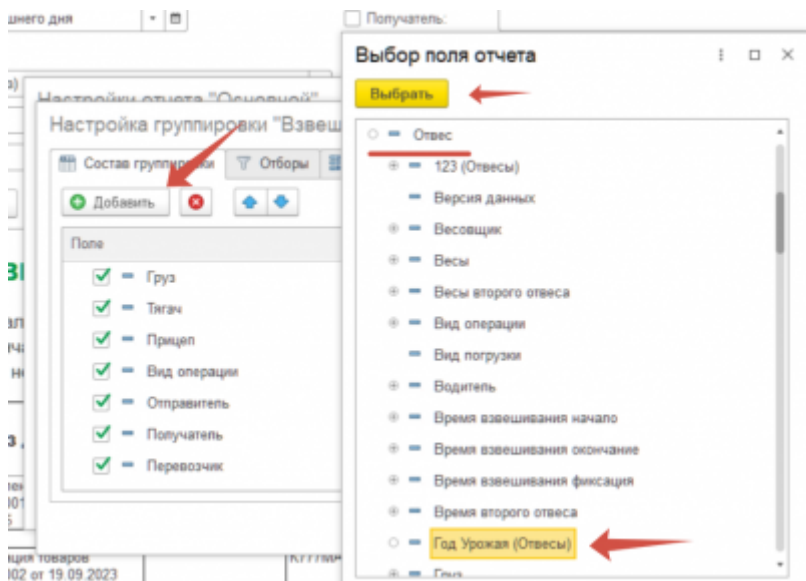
щнего дня

Получатель:

Настройки отчета "Основной"

Настройка группировки "Взвеш

Состав группировки

Отборы

Добавить

Поле

Груз

Тягач

Прицеп

Вид операции

Отправитель

Получатель

Перевозчик

ции товаров

02 от 19.09.2023

Выбор поля отчета

Выбрать

Отвес

123 (Отвесы)

Версия данных

Весовщик

Весы

Весы второго отвеса

Вид операции

Вид погрузки

Водитель

Время взвешивания начало

Время взвешивания окончание

Время взвешивания фиксация

Время второго отвеса

Год Урожая (Отвесы)

Груз